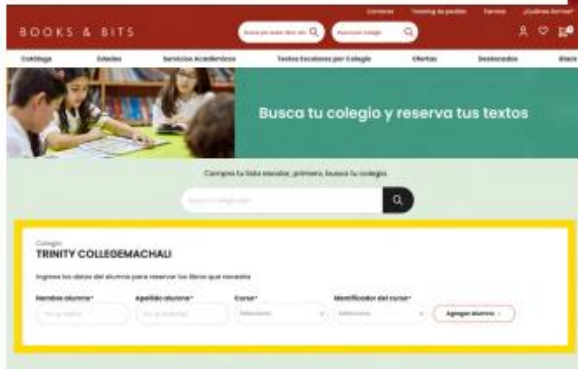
Contacto Tracking de pedido Tiendas ¿Quiénes Somos?

BOOKS & BITS

Busca por autor, libro, etc. Buscar colegio

Catálogo Edades Servicios Académicos Textos Escolares por Colegio Ofertas Destacados Black

Busca tu colegio y reserva tus textos

Compra tu lista escolar, primero, busca tu colegio.

Busca el colegio aquí

Colegio
TRINITY COLLEGEMACHALI

Ingresa los datos del alumno para reservar los libros que necesita

Nombre alumno* Apellido alumno* Curso* Identificador del curso*

Seleccione Seleccione Agregar alumno +